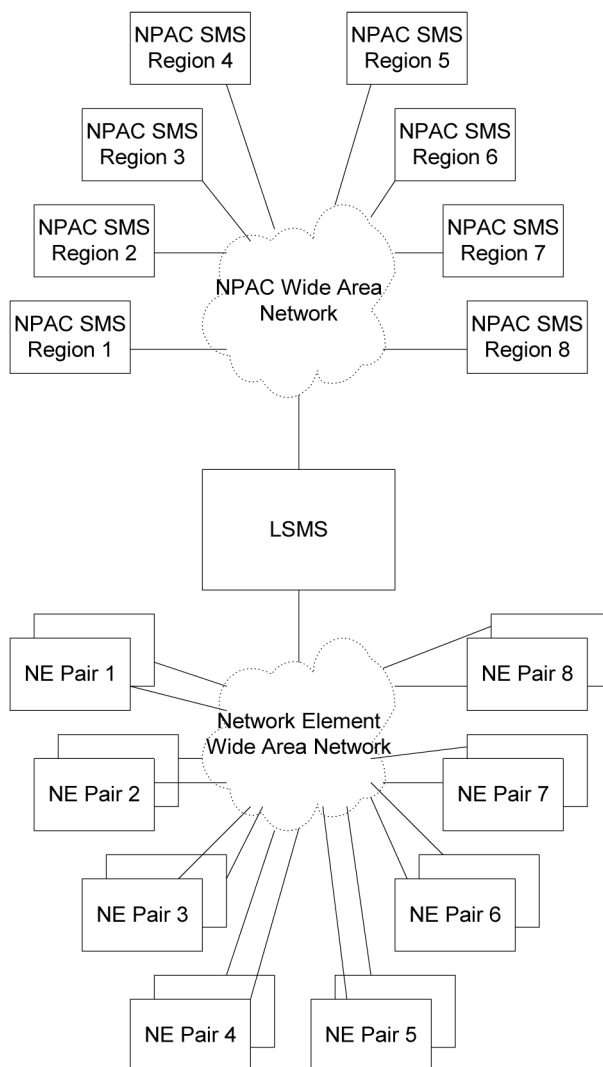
NPAC SMS Region 4

NPAC SMS Region 5

NPAC SMS Region 3

NPAC SMS Region 6

NPAC SMS Region 2

NPAC SMS Region 7

NPAC Wide Area Network

NPAC SMS Region 1

NPAC SMS Region 8

LSMS

NE Pair 1

NE Pair 8

Network Element Wide Area Network

NE Pair 2

NE Pair 7

NE Pair 3

NE Pair 6

NE Pair 4

NE Pair 5